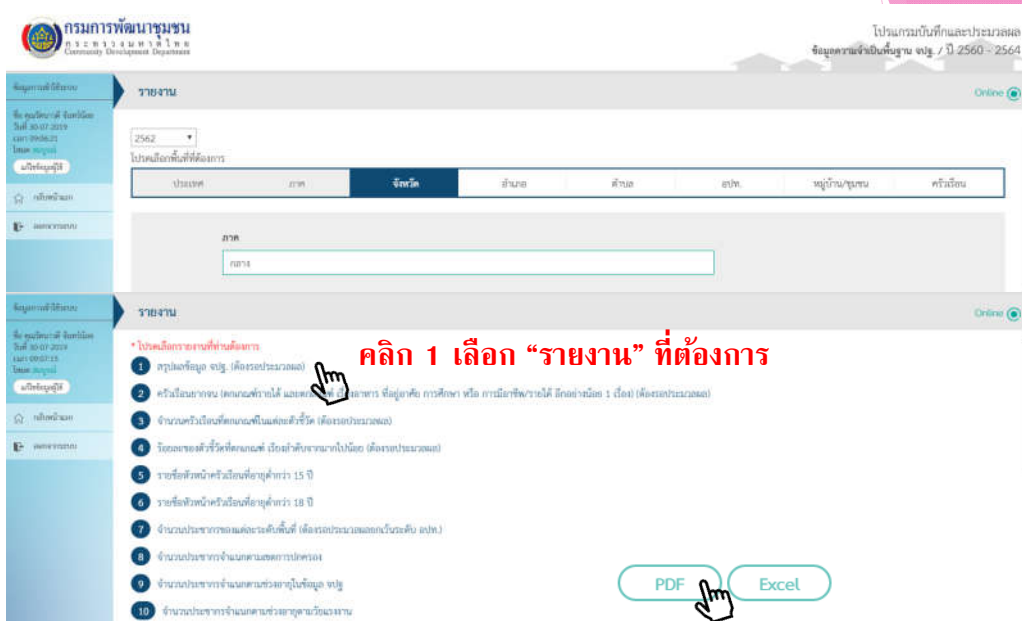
กรมการพัฒนาชุมชน
กระทรวงมหาดไทย
Community Development Department

โปรแกรมบันทึกและประมวลผล
ข้อมูลความจำเป็นพื้นฐาน จปฐ. / ปี 2560 - 2564

ข้อมูลการใช้ระบบ
ชื่อ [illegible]
วันที่ 30-07-2019
เวลา 09:06:21
โหมด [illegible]
แก้ไขข้อมูลผู้ใช้
หน้าหลัก
ออกจากระบบ

รายงาน
Online

2562
โปรดเลือกพื้นที่ที่ต้องการ

| ประเทศ | ภาค | จังหวัด | อำเภอ | ตำบล | อปท. | หมู่บ้าน/ชุมชน | ครัวเรือน |
|---|---|---|---|---|---|---|---|

ภาค
กลาง

ข้อมูลการใช้ระบบ
ชื่อ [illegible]
วันที่ 30-07-2019
เวลา 09:07:15
โหมด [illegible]
แก้ไขข้อมูลผู้ใช้
หน้าหลัก
ออกจากระบบ

รายงาน
Online

* โปรดเลือกรายงานที่ท่านต้องการ
คลิก 1 เลือก “รายงาน” ที่ต้องการ
1 สรุปผลข้อมูล จปฐ. (ต้องรอประมวลผล)
2 ครัวเรือนยากจน (คนรายได้ และ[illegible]อาหาร ที่อยู่อาศัย การศึกษา หรือ การมีอาชีพ/รายได้ อีกอย่างน้อย 1 เรื่อง) (ต้องรอประมวลผล)
3 จำนวนครัวเรือนที่ตกเกณฑ์ในแต่ละตัวชี้วัด (ต้องรอประมวลผล)
4 ร้อยละของตัวชี้วัดที่ตกเกณฑ์ เรียงลำดับจากมากไปน้อย (ต้องรอประมวลผล)
5 รายชื่อหัวหน้าครัวเรือนที่อายุต่ำกว่า 15 ปี
6 รายชื่อหัวหน้าครัวเรือนที่อายุต่ำกว่า 18 ปี
7 จำนวนประชากรของแต่ละระดับพื้นที่ (ต้องรอประมวลผลยกเว้นระดับ อปท.)
8 จำนวนประชากรจำแนกตามเขตการปกครอง
9 จำนวนประชากรจำแนกตามช่วงอายุในข้อมูล จปฐ
10 จำนวนประชากรจำแนกตามช่วงอายุตามวัยแรงงาน

PDF
Excel